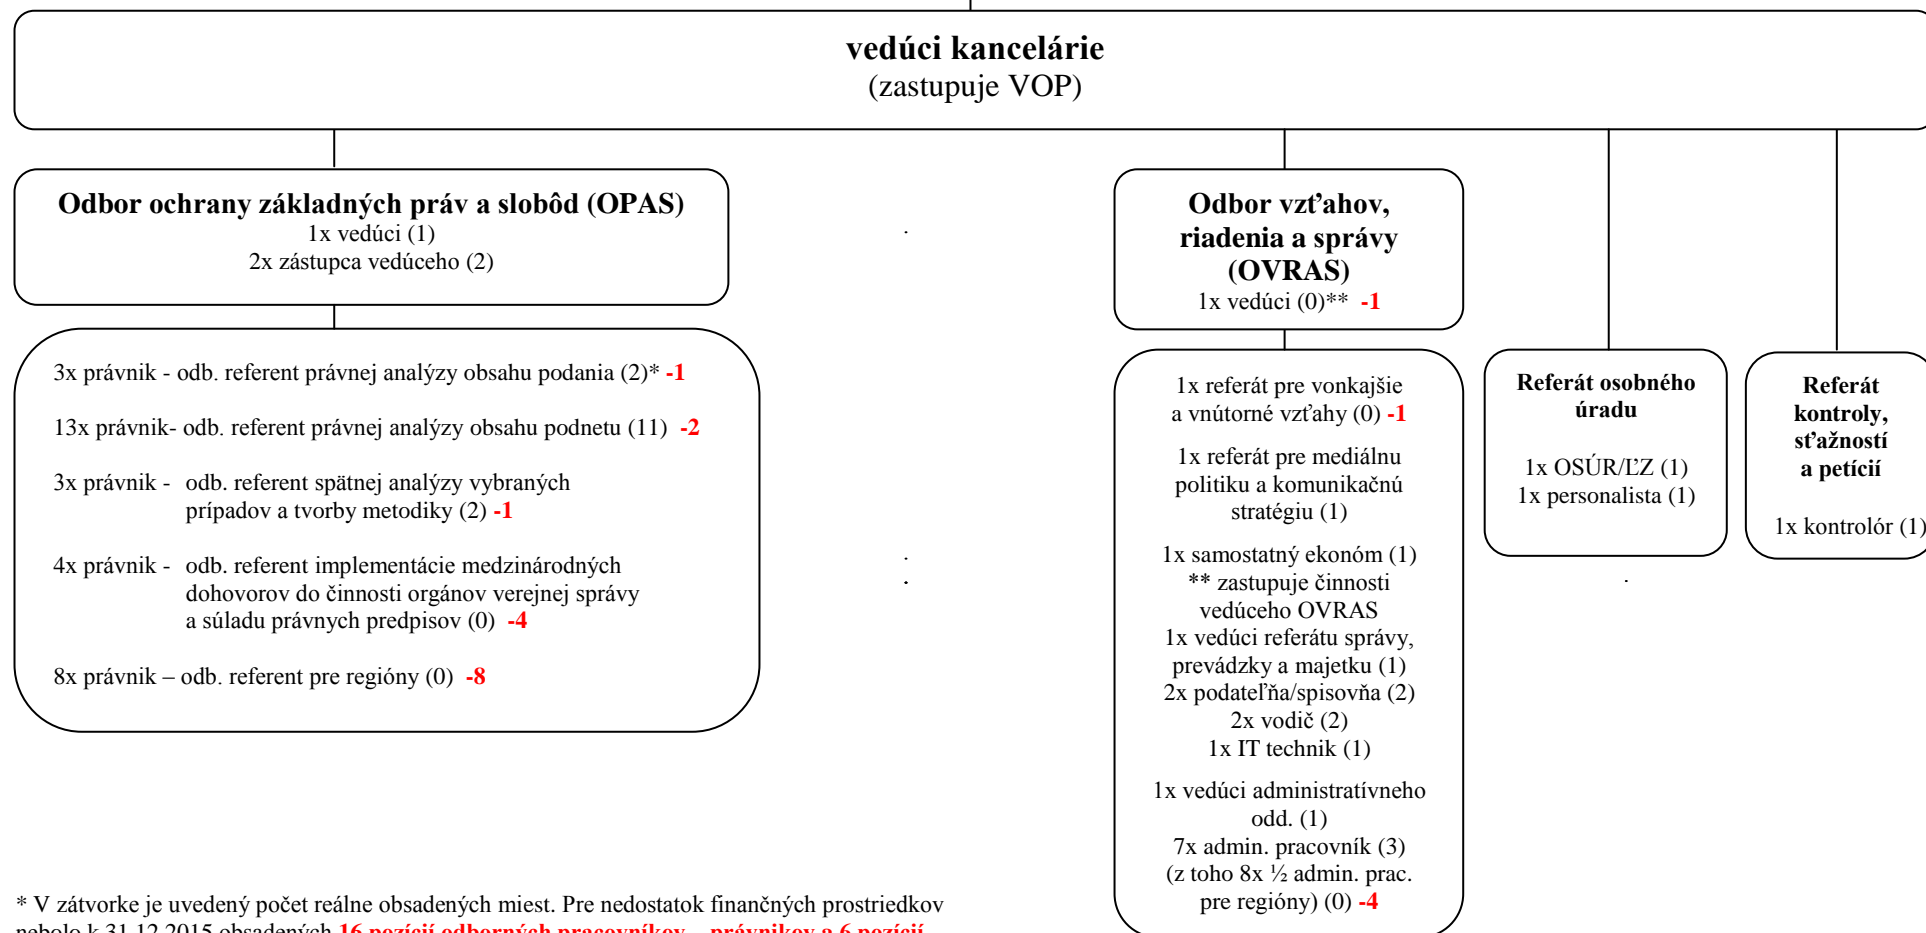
**vedúci kancelárie**
(zastupuje VOP)

**Odbor ochrany základných práv a slobôd (OPAS)**
1x vedúci (1)
2x zástupca vedúceho (2)

3x právnik - odb. referent právnej analýzy obsahu podania (2)* **-1**

13x právnik- odb. referent právnej analýzy obsahu podnetu (11) **-2**

3x právnik - odb. referent spätnej analýzy vybraných prípadov a tvorby metodiky (2) **-1**

4x právnik - odb. referent implementácie medzinárodných dohovorov do činnosti orgánov verejnej správy a súladu právnych predpisov (0) **-4**

8x právnik – odb. referent pre regióny (0) **-8**

**Odbor vzťahov, riadenia a správy (OVRAS)**
1x vedúci (0)** **-1**

1x referát pre vonkajšie a vnútorné vzťahy (0) **-1**

1x referát pre mediálnu politiku a komunikačnú stratégiu (1)

1x samostatný ekonóm (1)
** zastupuje činnosti vedúceho OVRAS
1x vedúci referátu správy, prevádzky a majetku (1)
2x podateľňa/spisovňa (2)
2x vodič (2)
1x IT technik (1)

1x vedúci administratívneho odd. (1)
7x admin. pracovník (3)
(z toho 8x ½ admin. prac. pre regióny) (0) **-4**

**Referát osobného úradu**

1x OSÚR/ĽZ (1)
1x personalista (1)

**Referát kontroly, sťažností a petícií**

1x kontrolór (1)

* V zátvorke je uvedený počet reálne obsadených miest. Pre nedostatok finančných prostriedkov nebolo k 31.12.2015 obsadených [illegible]